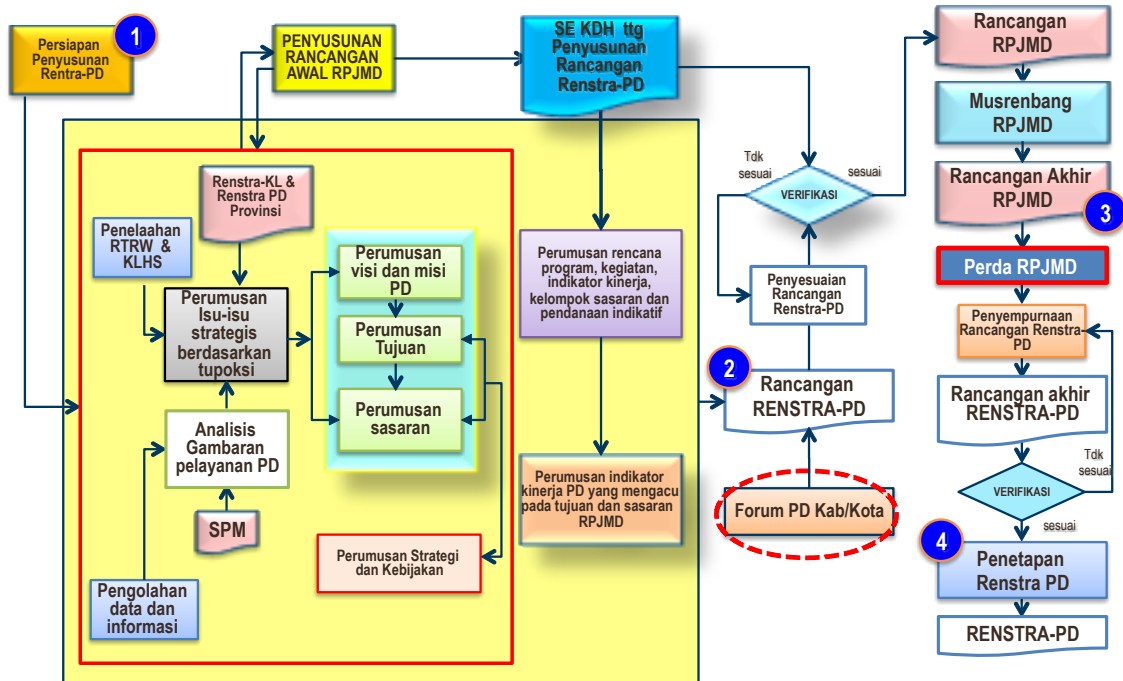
1
Persiapan Penyusunan Rentra-PD

PENYUSUNAN RANCANGAN AWAL RPJMD

SE KDH ttg Penyusunan Rancangan Renstra-PD

Rancangan RPJMD

Musrenbang RPJMD

Rancangan Akhir RPJMD

3

Perda RPJMD

Renstra-KL & Renstra PD Provinsi

Penelaahan RTRW & KLHS

Perumusan Isu-isu strategis berdasarkan tupoksi

Perumusan visi dan misi PD

Perumusan Tujuan

Perumusan sasaran

Analisis Gambaran pelayanan PD

SPM

Pengolahan data dan informasi

Perumusan Strategi dan Kebijakan

Perumusan rencana program, kegiatan, indikator kinerja, kelompok sasaran dan pendanaan indikatif

Perumusan indikator kinerja PD yang mengacu pada tujuan dan sasaran RPJMD

Tdk sesuai

VERIFIKASI

sesuai

Penyesuaian Rancangan Renstra-PD

2

Rancangan RENSTRA-PD

Forum PD Kab/Kota

Penyempurnaan Rancangan Renstra-PD

Rancangan akhir RENSTRA-PD

Tdk sesuai

VERIFIKASI

sesuai

4

Penetapan Renstra PD

RENSTRA-PD